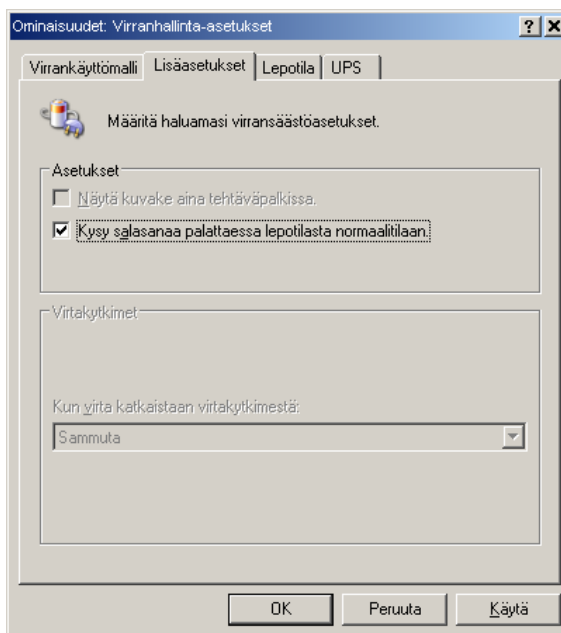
Ominaisuudet: Virranhallinta-asetukset

?

X

Virrankäyttömalli

Lisäasetukset

Lepotila

UPS

Määritä haluamasi virransäästöasetukset.

Asetukset

Näytä kuvake aina tehtäväpalkissa.

Kysy salasanaa palattaessa lepotilasta normaalitilaan.

Virtakytkimet

Kun virta katkaistaan virtakytkimestä:

Sammuta

OK

Peruuta

Käytä